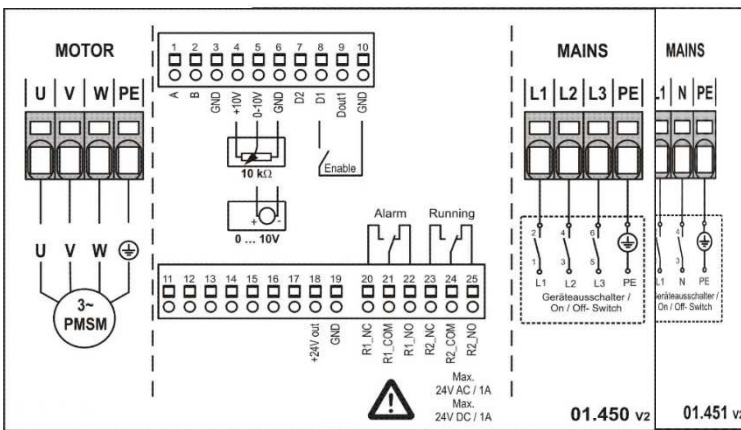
MOTOR

U V W PE

U V W

3~
PMSM

1 2 3 4 5 6 7 8 9 10

A B GND +10V 0-10V GND D2 D1 Dout1 GND

10 kΩ

Enable

+ -

0 … 10V

Alarm Running

11 12 13 14 15 16 17 18 19 20 21 22 23 24 25

+24V out GND R1_NC R1_COM R1_NO R2_NC R2_COM R2_NO

Max.
24V AC / 1A
Max.
24V DC / 1A

MAINS

L1 L2 L3 PE

2 4 6

1 3 5

L1 L2 L3 PE

Geräteausschalter /
On / Off- Switch

01.450 v2

MAINS

L1 N PE

2 4

1 3

L1 N PE

Geräteausschalter /
On / Off- Switch

01.451 v2